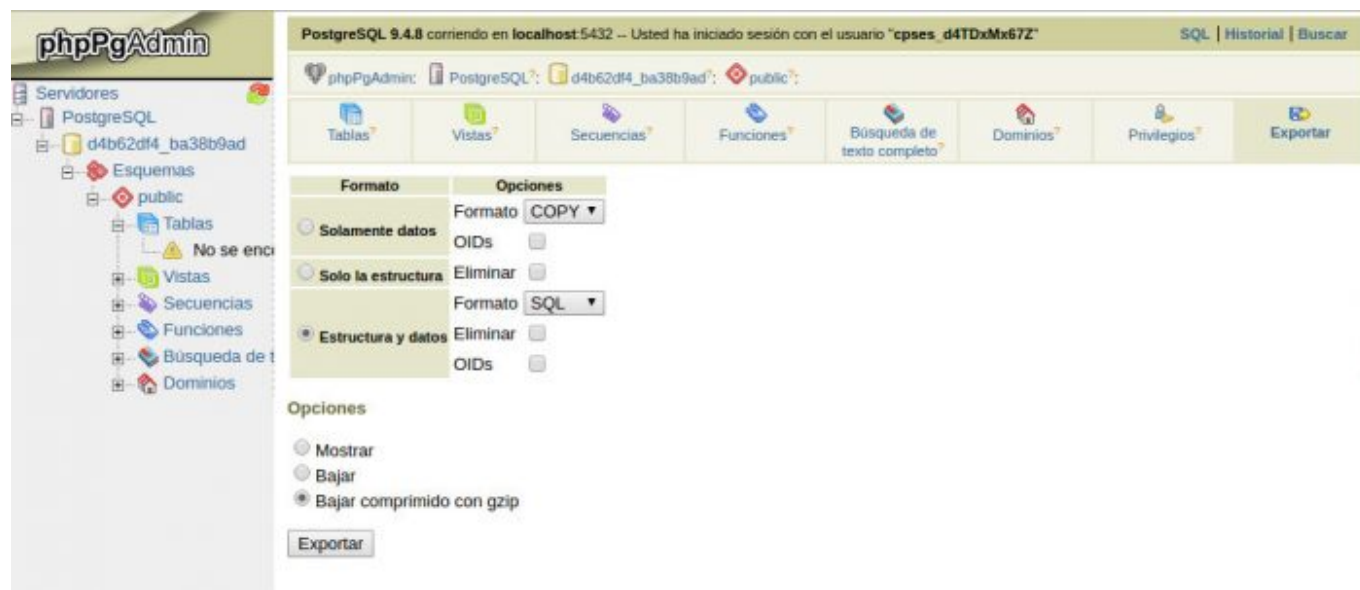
phpPgAdmin

Servidores
PostgreSQL
d4b62df4_ba38b9ad
Esquemas
public
Tablas
No se enc
Vistas
Secuencias
Funciones
Búsqueda de t
Dominios

PostgreSQL 9.4.8 corriendo en localhost:5432 -- Usted ha iniciado sesión con el usuario "cpses_d4TDxMx67Z"

SQL | Historial | Buscar

phpPgAdmin: PostgreSQL?: d4b62df4_ba38b9ad?: public?:

Tablas? Vistas? Secuencias? Funciones? Búsqueda de texto completo? Dominios? Privilegios? Exportar

| Formato | Opciones |
|---|---|
| Solamente datos | Formato COPY<br>OIDs |
| Solo la estructura | Eliminar |
| Estructura y datos | Formato SQL<br>Eliminar<br>OIDs |

Opciones

Mostrar
Bajar
Bajar comprimido con gzip

Exportar